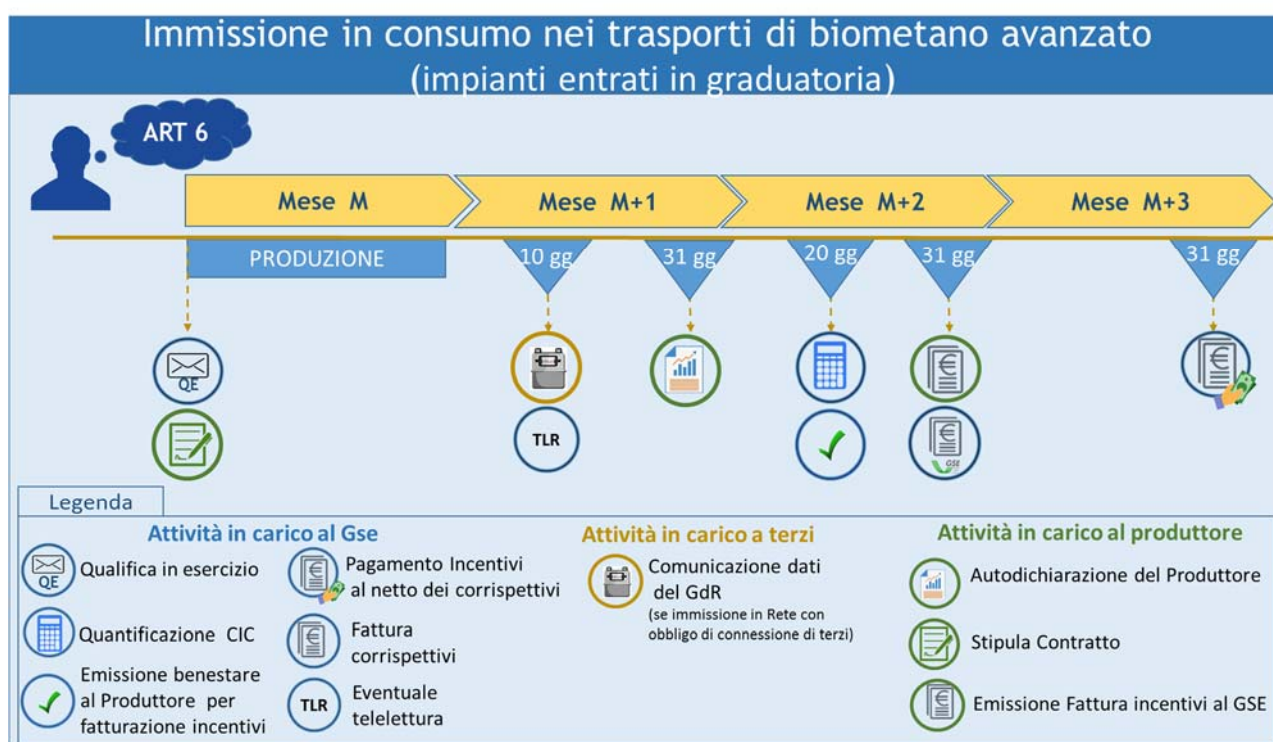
Immissione in consumo nei trasporti di biometano avanzato (impianti entrati in graduatoria)

ART 6

Mese M

Mese M+1

Mese M+2

Mese M+3

PRODUZIONE

10 gg

31 gg

20 gg

31 gg

31 gg

QE

TLR

GSE

Legenda

Attività in carico al Gse

QE Qualifica in esercizio

Pagamento Incentivi al netto dei corrispettivi

Quantificazione CIC

Fattura corrispettivi

Emissione benestare al Produttore per fatturazione incentivi

TLR Eventuale telelettura

Attività in carico a terzi

Comunicazione dati del GdR (se immissione in Rete con obbligo di connessione di terzi)

Attività in carico al produttore

Autodichiarazione del Produttore

Stipula Contratto

Emissione Fattura incentivi al GSE